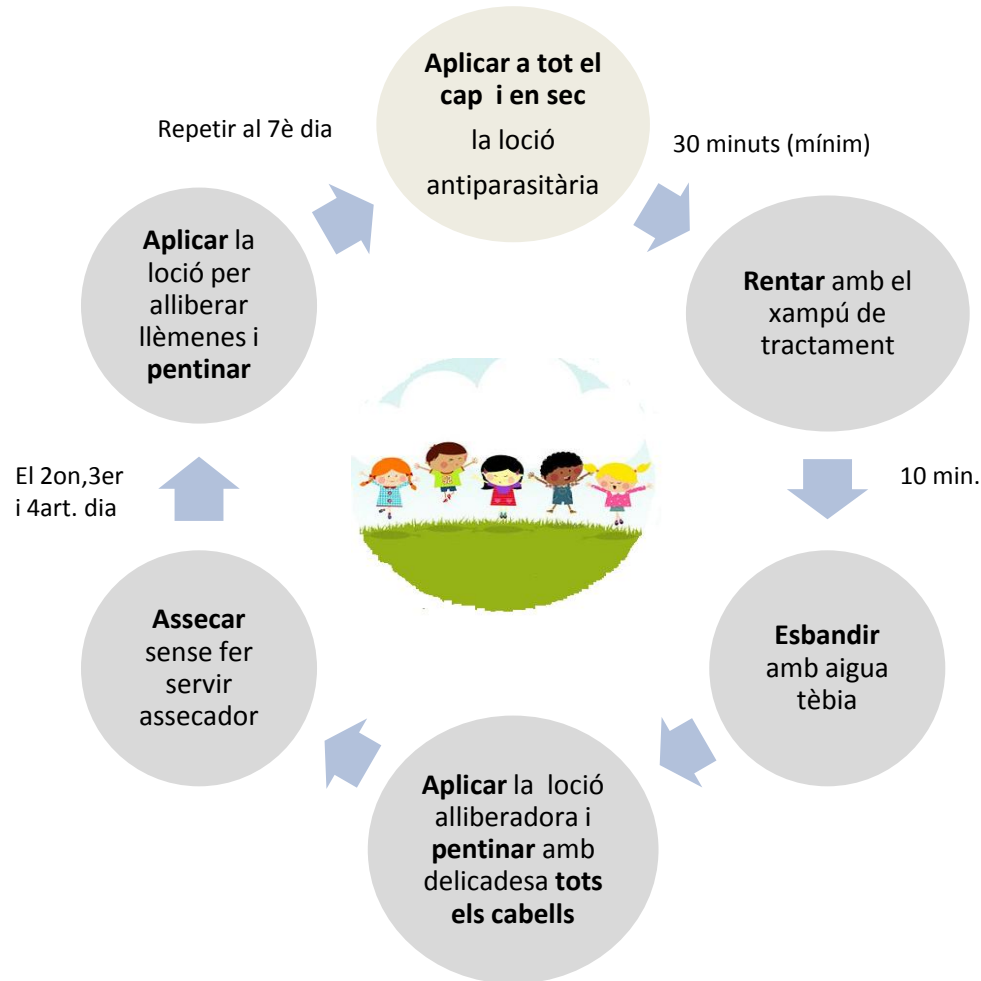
Aplicar a tot el cap i en sec la loció antiparasitària

30 minuts (mínim)

Rentar amb el xampú de tractament

10 min.

Esbandir amb aigua tèbia

Aplicar la loció alliberadora i pentinar amb delicadesa tots els cabells

Assecar sense fer servir assecador

El 2on,3er i 4art. dia

Aplicar la loció per alliberar llèmenes i pentinar

Repetir al 7è dia